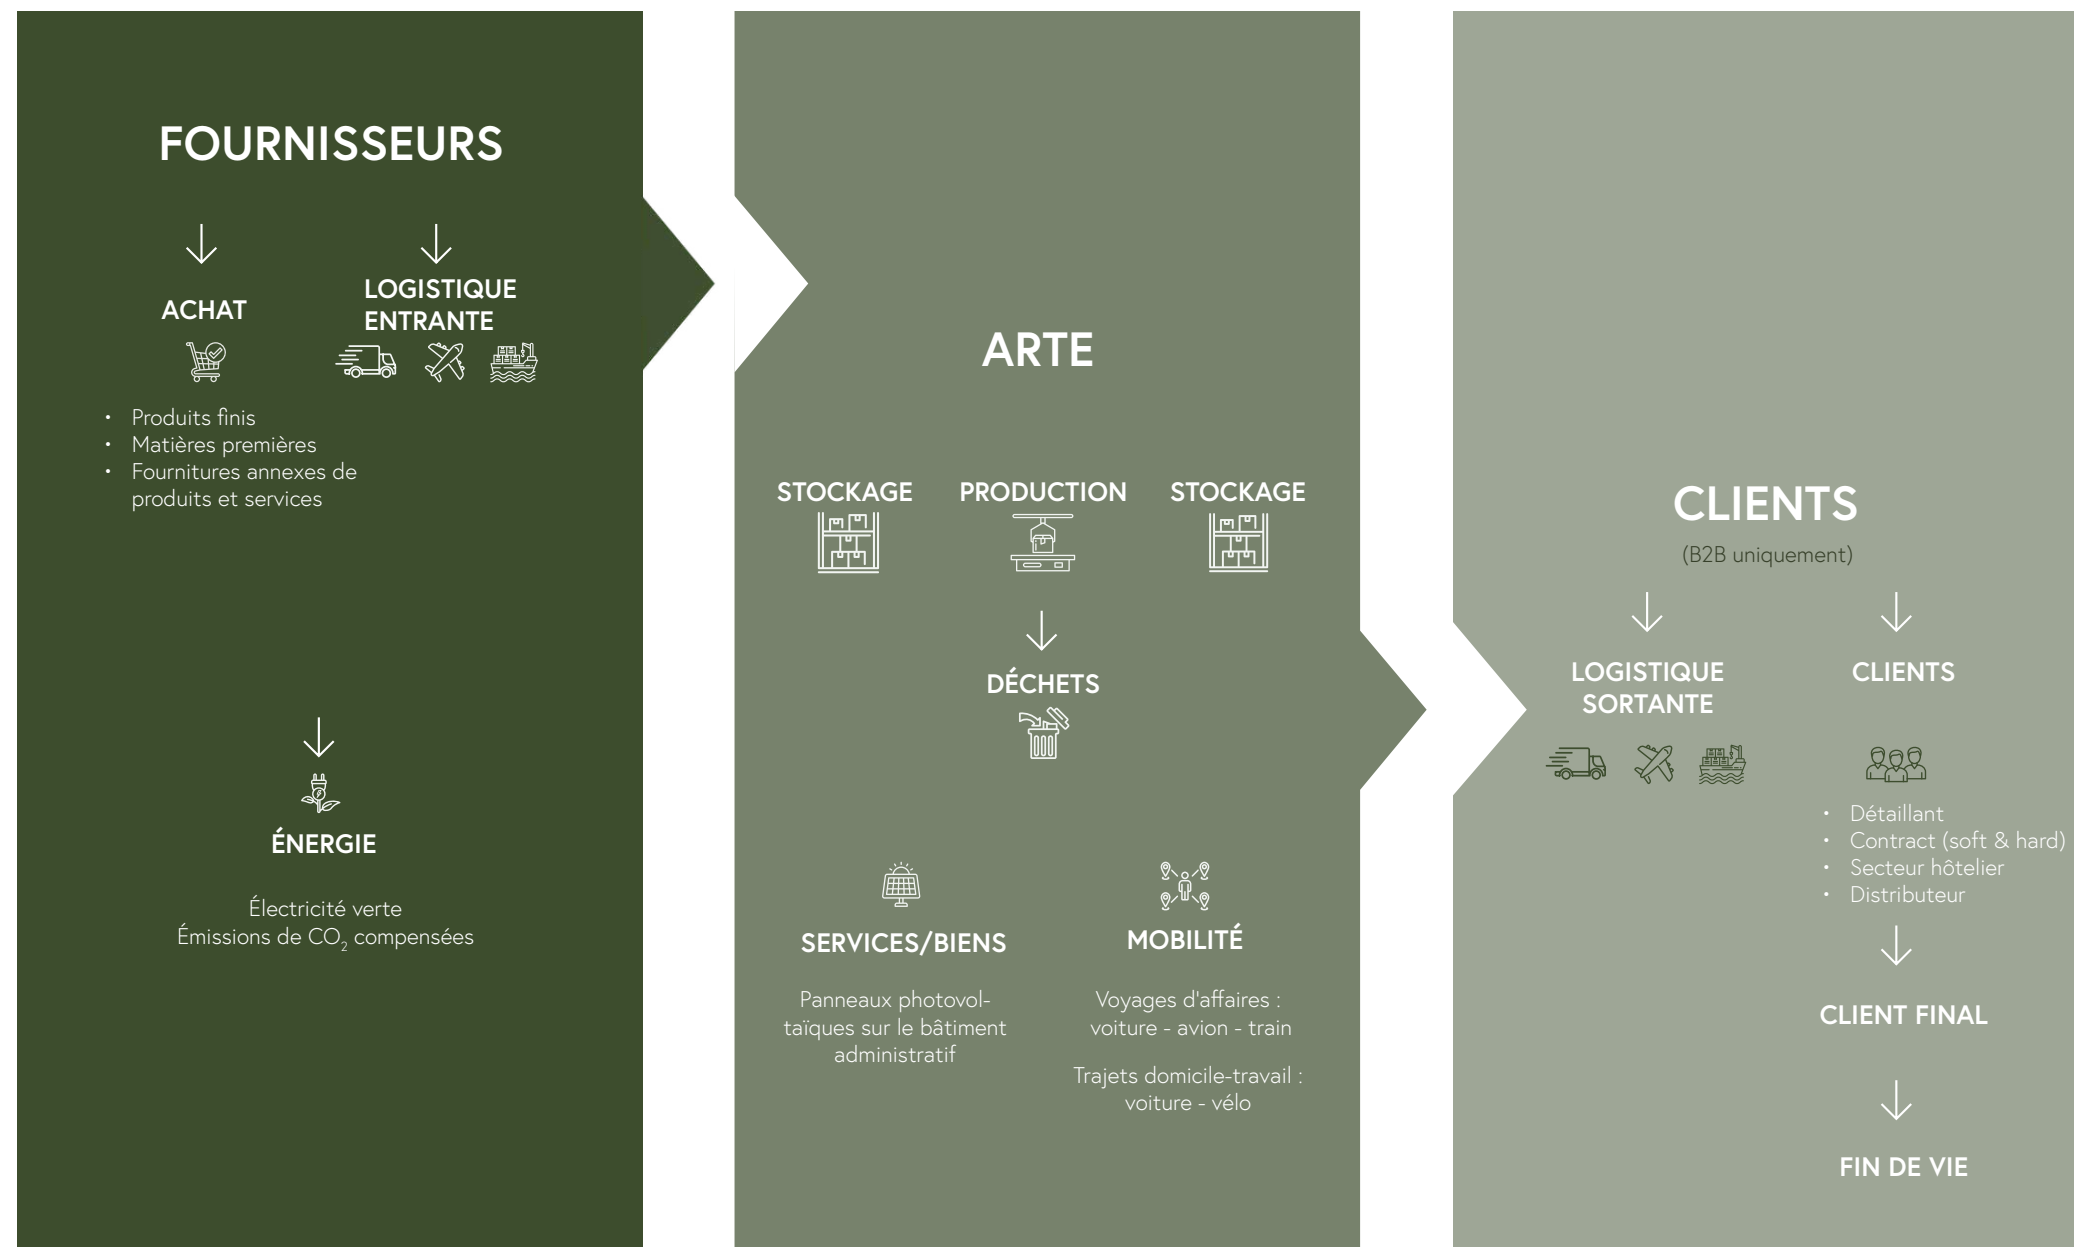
FOURNISSEURS

ACHAT

LOGISTIQUE ENTRANTE

- Produits finis
- Matières premières
- Fournitures annexes de produits et services

ÉNERGIE

Électricité verte
Émissions de $CO_2$ compensées

ARTE

STOCKAGE

PRODUCTION

STOCKAGE

DÉCHETS

SERVICES/BIENS

Panneaux photovoltaïques sur le bâtiment administratif

MOBILITÉ

Voyages d'affaires : voiture - avion - train

Trajets domicile-travail : voiture - vélo

CLIENTS

(B2B uniquement)

LOGISTIQUE SORTANTE

CLIENTS

- Détaillant
- Contract (soft & hard)
- Secteur hôtelier
- Distributeur

CLIENT FINAL

FIN DE VIE